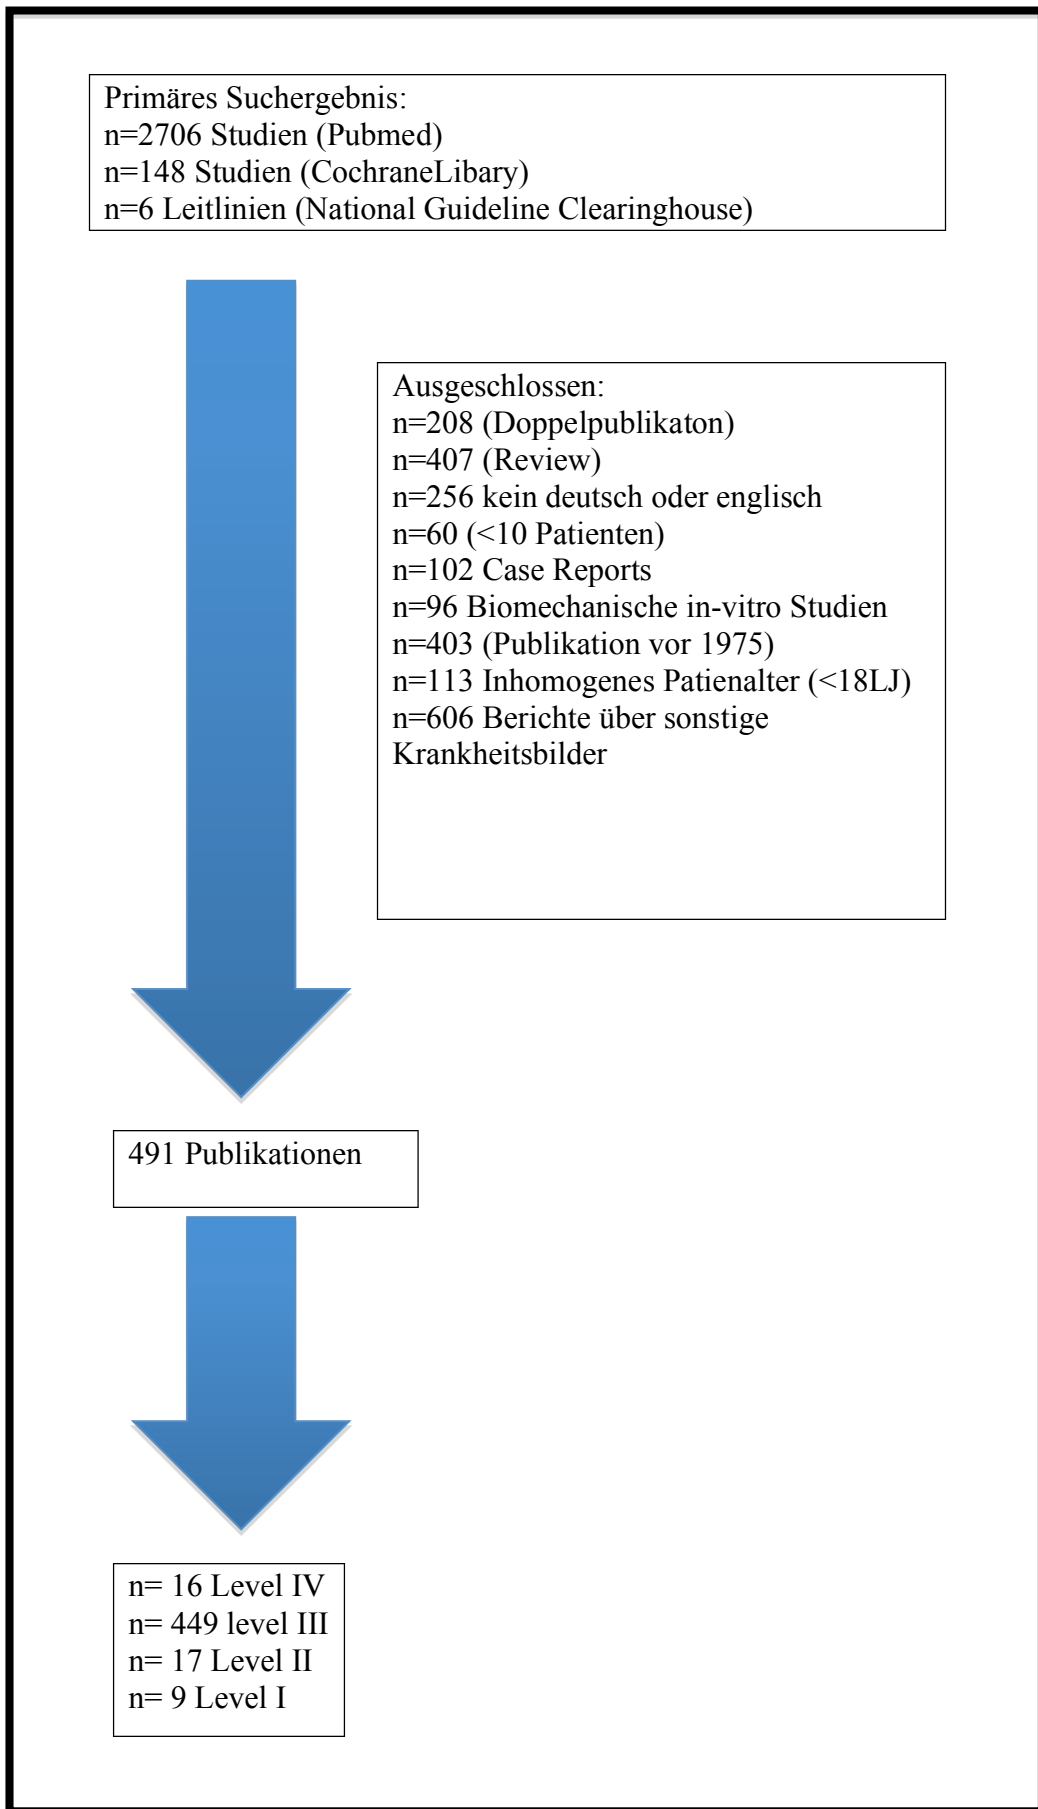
Primäres Suchergebnis:
n=2706 Studien (Pubmed)
n=148 Studien (CochraneLibary)
n=6 Leitlinien (National Guideline Clearinghouse)

Ausgeschlossen:
n=208 (Doppelpublikaton)
n=407 (Review)
n=256 kein deutsch oder englisch
n=60 (<10 Patienten)
n=102 Case Reports
n=96 Biomechanische in-vitro Studien
n=403 (Publikation vor 1975)
n=113 Inhomogenes Patienalter (<18LJ)
n=606 Berichte über sonstige Krankheitsbilder

491 Publikationen

n= 16 Level IV
n= 449 level III
n= 17 Level II
n= 9 Level I